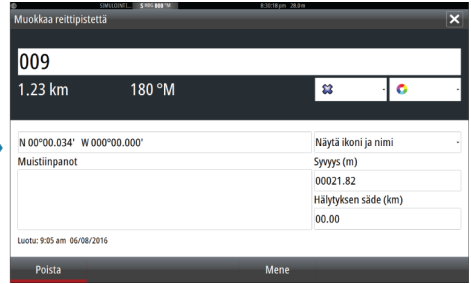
SIMULOINTI... 8:30:18 pm 28.0 m
Muokkaa reittipistettä
009
1.23 km
180 °M
N 00°00.034' W 000°00.000'
Näytä ikoni ja nimi
Muistiinpanot
Syvyys (m)
00021.82
Hälytyksen säde (km)
00.00
Luotu: 9:05 am 06/08/2016
Poista
Mene